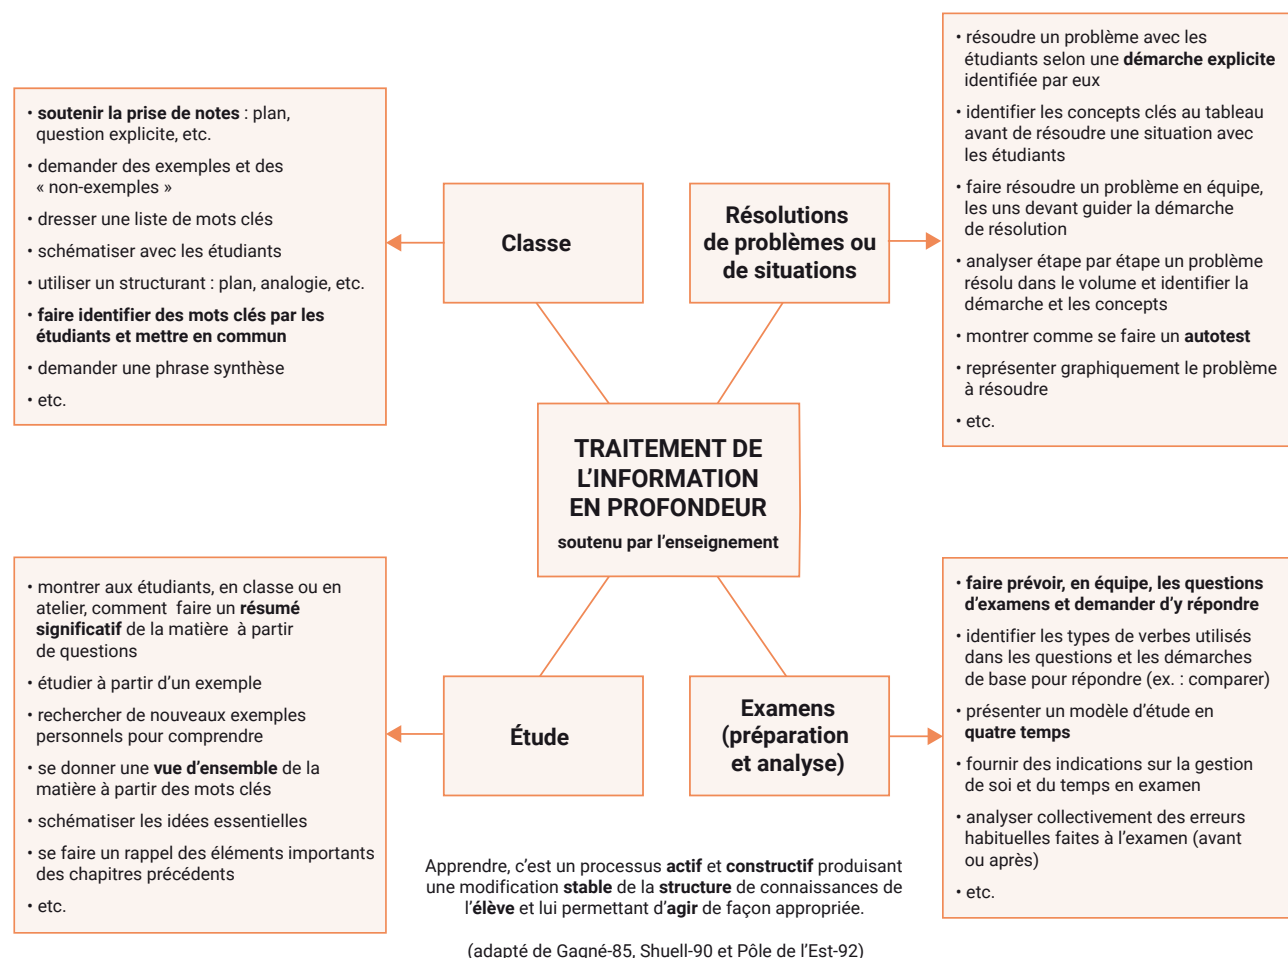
• soutenir la prise de notes : plan, question explicite, etc.
• demander des exemples et des « non-exemples »
• dresser une liste de mots clés
• schématiser avec les étudiants
• utiliser un structurant : plan, analogie, etc.
• faire identifier des mots clés par les étudiants et mettre en commun
• demander une phrase synthèse
• etc.

Classe

Résolutions de problèmes ou de situations

• résoudre un problème avec les étudiants selon une démarche explicite identifiée par eux
• identifier les concepts clés au tableau avant de résoudre une situation avec les étudiants
• faire résoudre un problème en équipe, les uns devant guider la démarche de résolution
• analyser étape par étape un problème résolu dans le volume et identifier la démarche et les concepts
• montrer comme se faire un autotest
• représenter graphiquement le problème à résoudre
• etc.

TRAITEMENT DE L'INFORMATION EN PROFONDEUR
soutenu par l'enseignement

• montrer aux étudiants, en classe ou en atelier, comment faire un résumé significatif de la matière à partir de questions
• étudier à partir d'un exemple
• rechercher de nouveaux exemples personnels pour comprendre
• se donner une vue d'ensemble de la matière à partir des mots clés
• schématiser les idées essentielles
• se faire un rappel des éléments importants des chapitres précédents
• etc.

Étude

Examens (préparation et analyse)

• faire prévoir, en équipe, les questions d'examens et demander d'y répondre
• identifier les types de verbes utilisés dans les questions et les démarches de base pour répondre (ex. : comparer)
• présenter un modèle d'étude en quatre temps
• fournir des indications sur la gestion de soi et du temps en examen
• analyser collectivement des erreurs habituelles faites à l'examen (avant ou après)
• etc.

Apprendre, c'est un processus actif et constructif produisant une modification stable de la structure de connaissances de l'élève et lui permettant d'agir de façon appropriée.

(adapté de Gagné-85, Shuell-90 et Pôle de l'Est-92)